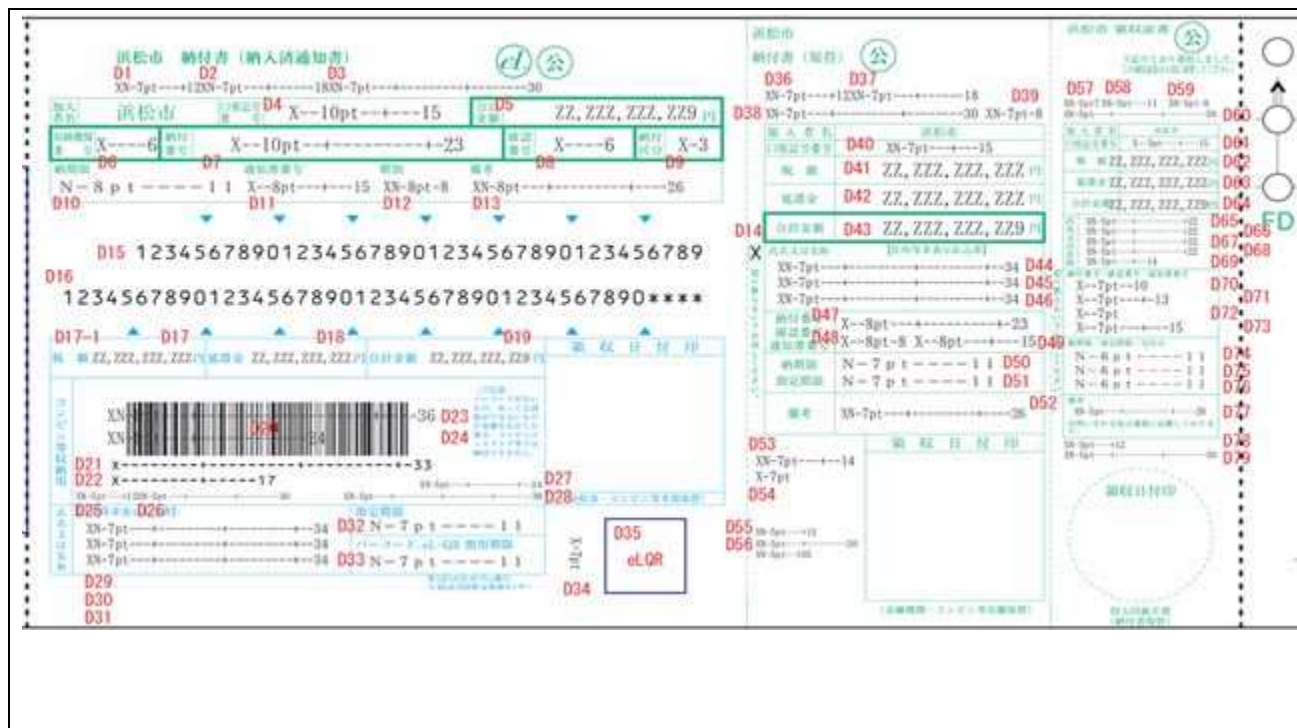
浜松市 納付書（納入済通知書）
D1 D2 D3
XN-7pt---+12XN-7pt---+18XN-7pt---+30
浜松市 D4 X--10pt---+---15 D5 ZZ,ZZZ,ZZZ,ZZ9 円
X----6 X--10pt---+---+23 X----6 X-3
D6 D7 D8 D9
N-8pt-----11 X--8pt---+15 XN-8pt-8 XN-8pt---+26
D10 D11 D12 D13

D15 123456789012345678901234567890123456789
D16
1234567890123456789012345678901234567890****

D17-1 D17 D18 D19
ZZ,ZZZ,ZZZ,ZZZ 円 ZZ,ZZZ,ZZZ,ZZZ 円 ZZ,ZZZ,ZZZ,ZZ9 円
領収日付印
XN -36 D23
XN 34 D24
D20
D21 X---------+-----------+33
D22 X----------17
D27
D28
D25 D26
XN-7pt---+---34 D32 N-7pt-----11
XN-7pt---+---34
XN-7pt---+---34 D33 N-7pt-----11
D29
D30
D31
D35
eLQR
D34

浜松市
納付書（原符）
D36 D37
XN-7pt---+12XN-7pt---+18 D39
D38 XN-7pt---+---30 XN-7pt-8
D40 XN-7pt---15
税額 D41 ZZ,ZZZ,ZZZ,ZZZ 円
延滞金 D42 ZZ,ZZZ,ZZZ,ZZZ 円
D14 合計金額 D43 ZZ,ZZZ,ZZZ,ZZ9 円
X
XN-7pt---+---34 D44
XN-7pt---+---34 D45
XN-7pt---+---34 D46
D47
X--8pt---+---23
D48 X--8pt-8 X--8pt---15 D49
N-7pt-----11 D50
N-7pt-----11 D51
XN-7pt---+26
D52
領収日付印
D53
XN-7pt---+14
X-7pt
D54
D55
D56

浜松市 領収証書
D57 D58 D59
D60
D61
D62
D63
D64
D65 D66
D67 D68
D69
D70
X-7pt--10 D71
X-7pt---13
X-7pt
X-7pt---15 D72 D73
N-6pt-----11 D74
N-6pt-----11 D75
N-6pt-----11 D76
D77
D78
D79
領収日付印
FD